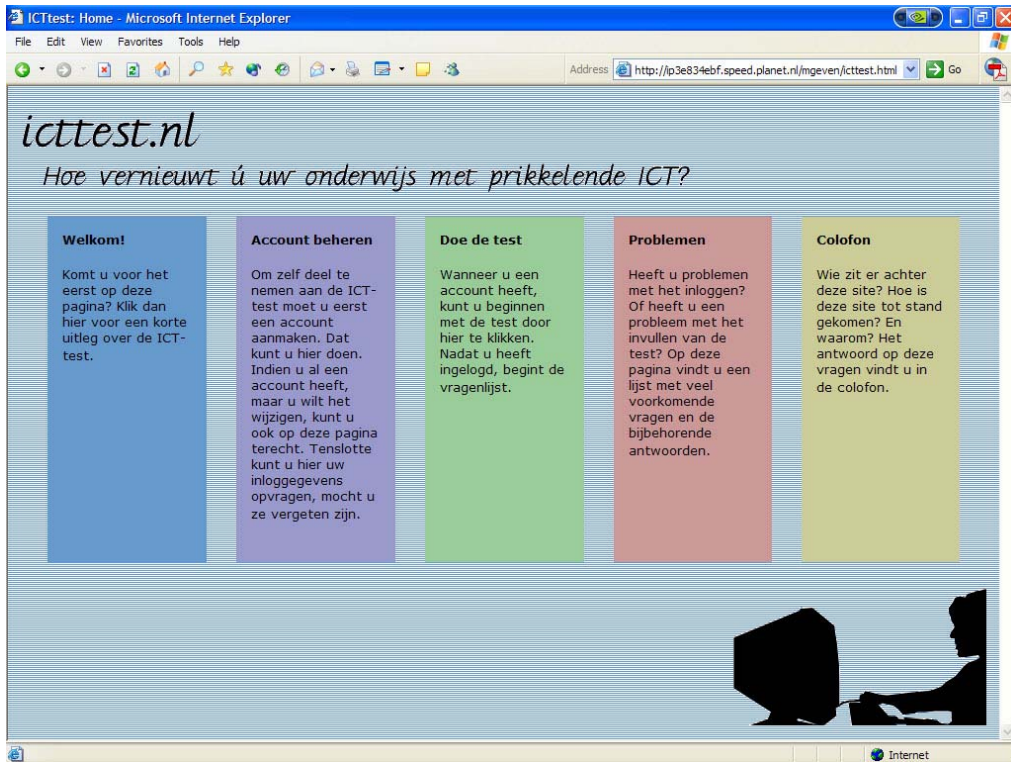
ICTtest: Home - Microsoft Internet Explorer

File Edit View Favorites Tools Help

Address http://ip3e834ebf.speed.planet.nl/mgeven/icttest.html Go

icttest.nl

Hoe vernieuwt ú uw onderwijs met prikkelende ICT?

Welkom!

Komt u voor het eerst op deze pagina? Klik dan hier voor een korte uitleg over de ICT-test.

Account beheren

Om zelf deel te nemen aan de ICT-test moet u eerst een account aanmaken. Dat kunt u hier doen. Indien u al een account heeft, maar u wilt het wijzigen, kunt u ook op deze pagina terecht. Tenslotte kunt u hier uw inloggegevens opvragen, mocht u ze vergeten zijn.

Doe de test

Wanneer u een account heeft, kunt u beginnen met de test door hier te klikken. Nadat u heeft ingelogd, begint de vragenlijst.

Problemen

Heeft u problemen met het inloggen? Of heeft u een probleem met het invullen van de test? Op deze pagina vindt u een lijst met veel voorkomende vragen en de bijbehorende antwoorden.

Colofon

Wie zit er achter deze site? Hoe is deze site tot stand gekomen? En waarom? Het antwoord op deze vragen vindt u in de colofon.

Internet